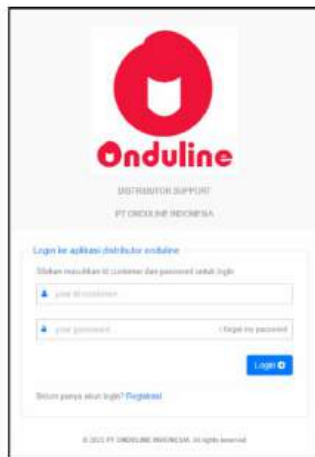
Onduline

DISTRIBUTOR SUPPORT

PT ONDULINE INDONESIA

Login ke aplikasi distributor onduline

Silakan masukkan id customer dan password untuk login

your id customer

your password

i forgot my password

Login

Belum punya akun login? Registrasi

© 2021 PT ONDULINE INDONESIA. All rights reserved